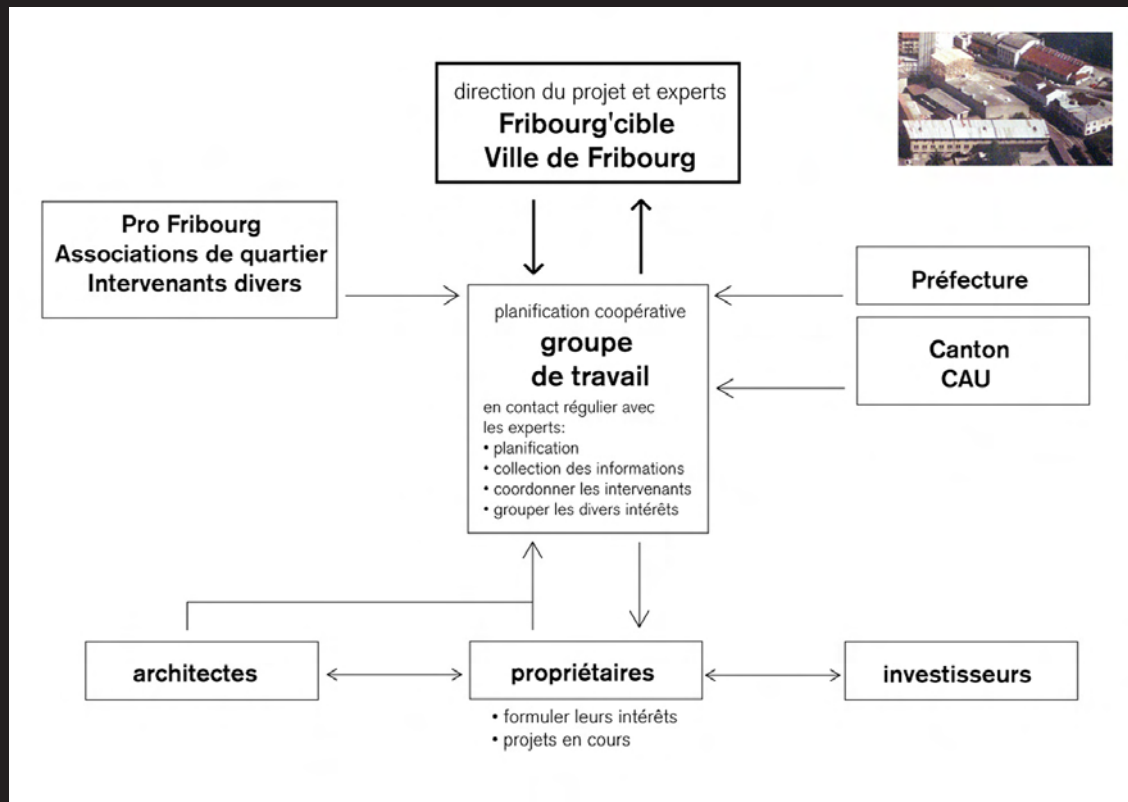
direction du projet et experts
Fribourg'cible
Ville de Fribourg

Pro Fribourg
Associations de quartier
Intervenants divers

Préfecture

planification coopérative
groupe de travail
en contact régulier avec les experts:
• planification
• collection des informations
• coordonner les intervenants
• grouper les divers intérêts

Canton
CAU

architectes

propriétaires
• formuler leurs intérêts
• projets en cours

investisseurs